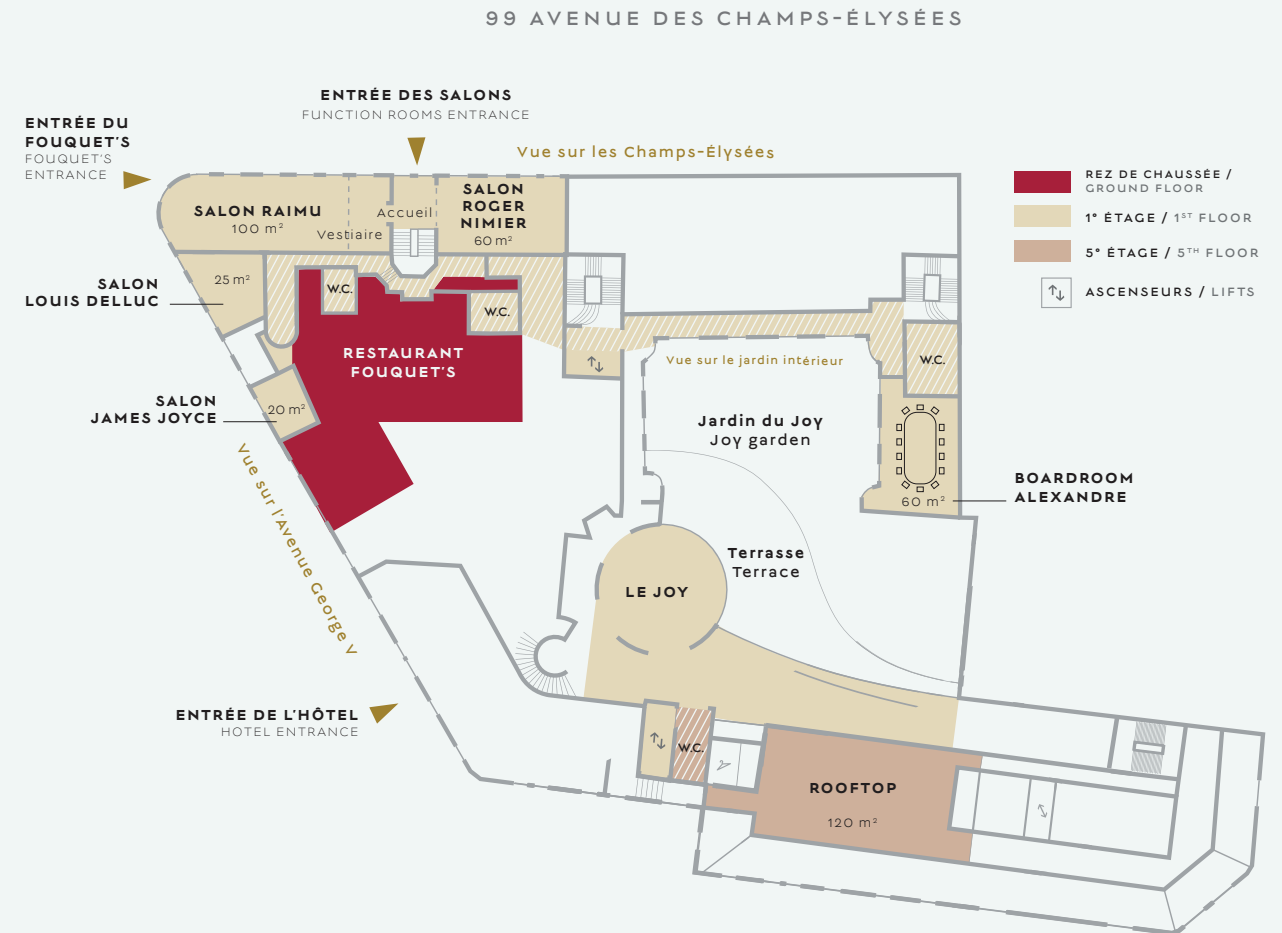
99 AVENUE DES CHAMPS-ÉLYSÉES

ENTRÉE DES SALONS
FUNCTION ROOMS ENTRANCE

ENTRÉE DU FOUQUET'S
FOUQUET'S ENTRANCE

Vue sur les Champs-Élysées

SALON RAIMU
100 m²

Vestiaire

Accueil

SALON ROGER NIMIER
60 m²

REZ DE CHAUSSÉE / GROUND FLOOR

1° ÉTAGE / 1ST FLOOR

5° ÉTAGE / 5TH FLOOR

ASCENSEURS / LIFTS

SALON LOUIS DELLUC

25 m²

W.C.

W.C.

RESTAURANT FOUQUET'S

Vue sur le jardin intérieur

W.C.

SALON JAMES JOYCE

20 m²

Jardin du Joy
Joy garden

BOARDROOM ALEXANDRE

60 m²

Vue sur l'Avenue George V

Terrasse
Terrace

LE JOY

ENTRÉE DE L'HÔTEL
HOTEL ENTRANCE

W.C.

ROOFTOP

120 m²